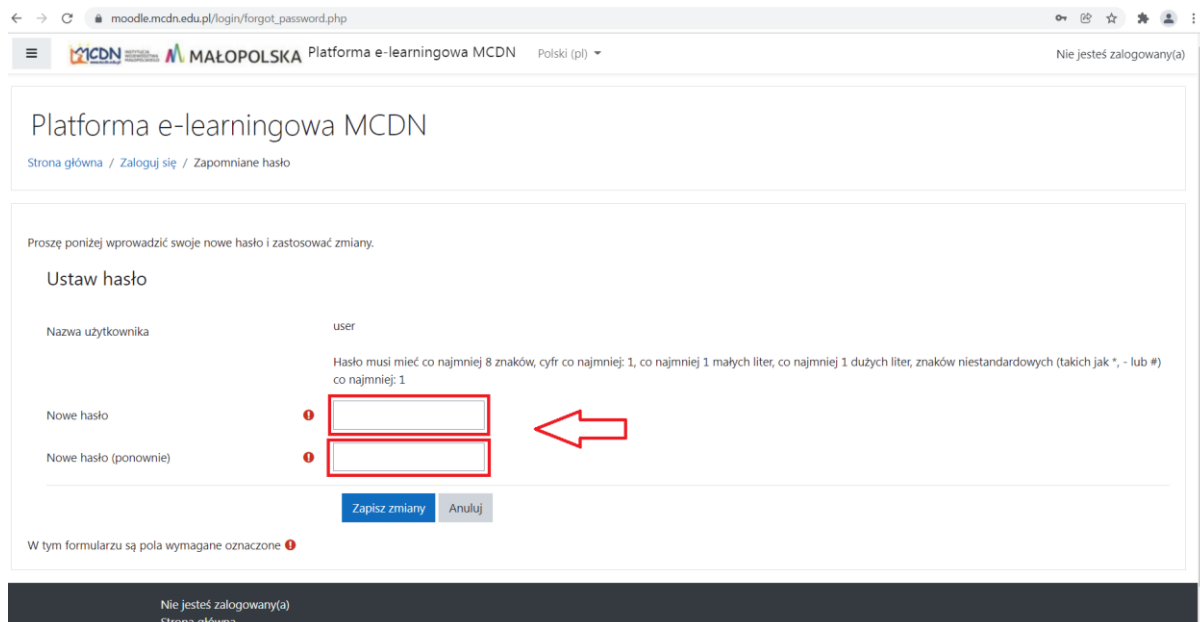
moodle.mcdn.edu.pl/login/forgot_password.php

MCDN MAŁOPOLSKA Platforma e-learningowa MCDN Polski (pl)

Nie jesteś zalogowany(a)

Platforma e-learningowa MCDN

Strona główna / Zaloguj się / Zapomniane hasło

Proszę poniżej wprowadzić swoje nowe hasło i zastosować zmiany.

Ustaw hasło

Nazwa użytkownika user

Hasło musi mieć co najmniej 8 znaków, cyfr co najmniej: 1, co najmniej 1 małych liter, co najmniej 1 dużych liter, znaków niestandardowych (takich jak *, - lub #) co najmniej: 1

Nowe hasło

Nowe hasło (ponownie)

Zapisz zmiany Anuluj

W tym formularzu są pola wymagane oznaczone

Nie jesteś zalogowany(a)
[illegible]